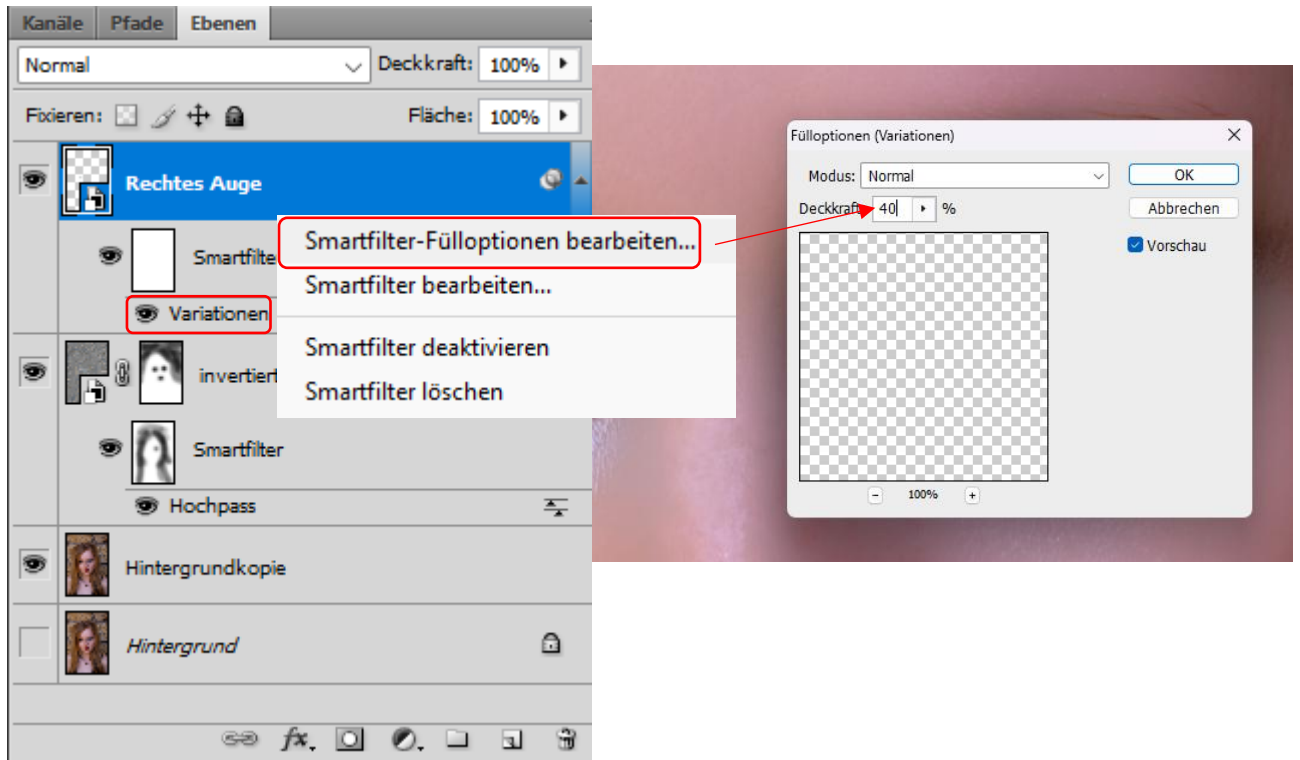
Kanäle Pfade Ebenen

Normal

Deckkraft: 100%

Fixieren:

Fläche: 100%

Rechtes Auge

Smartfilte

Variationen

invertiert

Smartfilter

Hochpass

Hintergrundkopie

Hintergrund

Smartfilter-Fülloptionen bearbeiten...

Smartfilter bearbeiten...

Smartfilter deaktivieren

Smartfilter löschen

Fülloptionen (Variationen)

Modus: Normal

Deckkraft: 40 %

OK

Abbrechen

Vorschau

100%